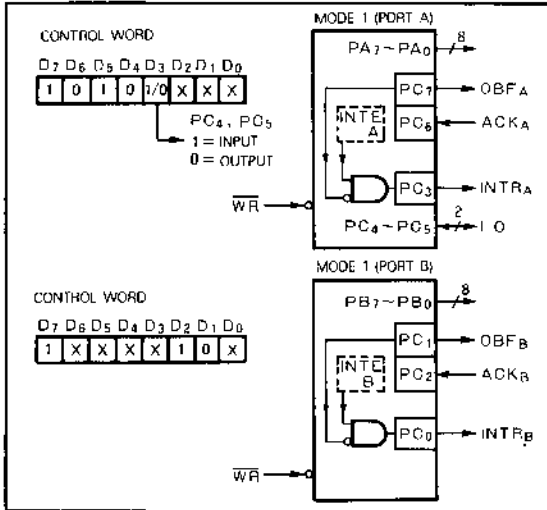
CONTROL WORD

$D_7$ $D_6$ $D_5$ $D_4$ $D_3$ $D_2$ $D_1$ $D_0$

| 1 | 0 | 1 | 0 | 1/0 | X | X | X |
|---|---|---|---|---|---|---|---|

$PC_4$, $PC_5$
1 = INPUT
0 = OUTPUT

MODE 1 (PORT A)

$PA_7 \sim PA_0$
8

$PC_7$ $\overline{OBF}_A$

INTE A

$PC_6$ $\overline{ACK}_A$

$PC_3$ $INTR_A$

$\overline{WR}$

$PC_4 \sim PC_5$ 2 I/O

MODE 1 (PORT B)

CONTROL WORD

$D_7$ $D_6$ $D_5$ $D_4$ $D_3$ $D_2$ $D_1$ $D_0$

| 1 | X | X | X | X | 1 | 0 | X |
|---|---|---|---|---|---|---|---|

$PB_7 \sim PB_0$
8

$PC_1$ $\overline{OBF}_B$

INTE B

$PC_2$ $\overline{ACK}_B$

$PC_0$ $INTR_B$

$\overline{WR}$